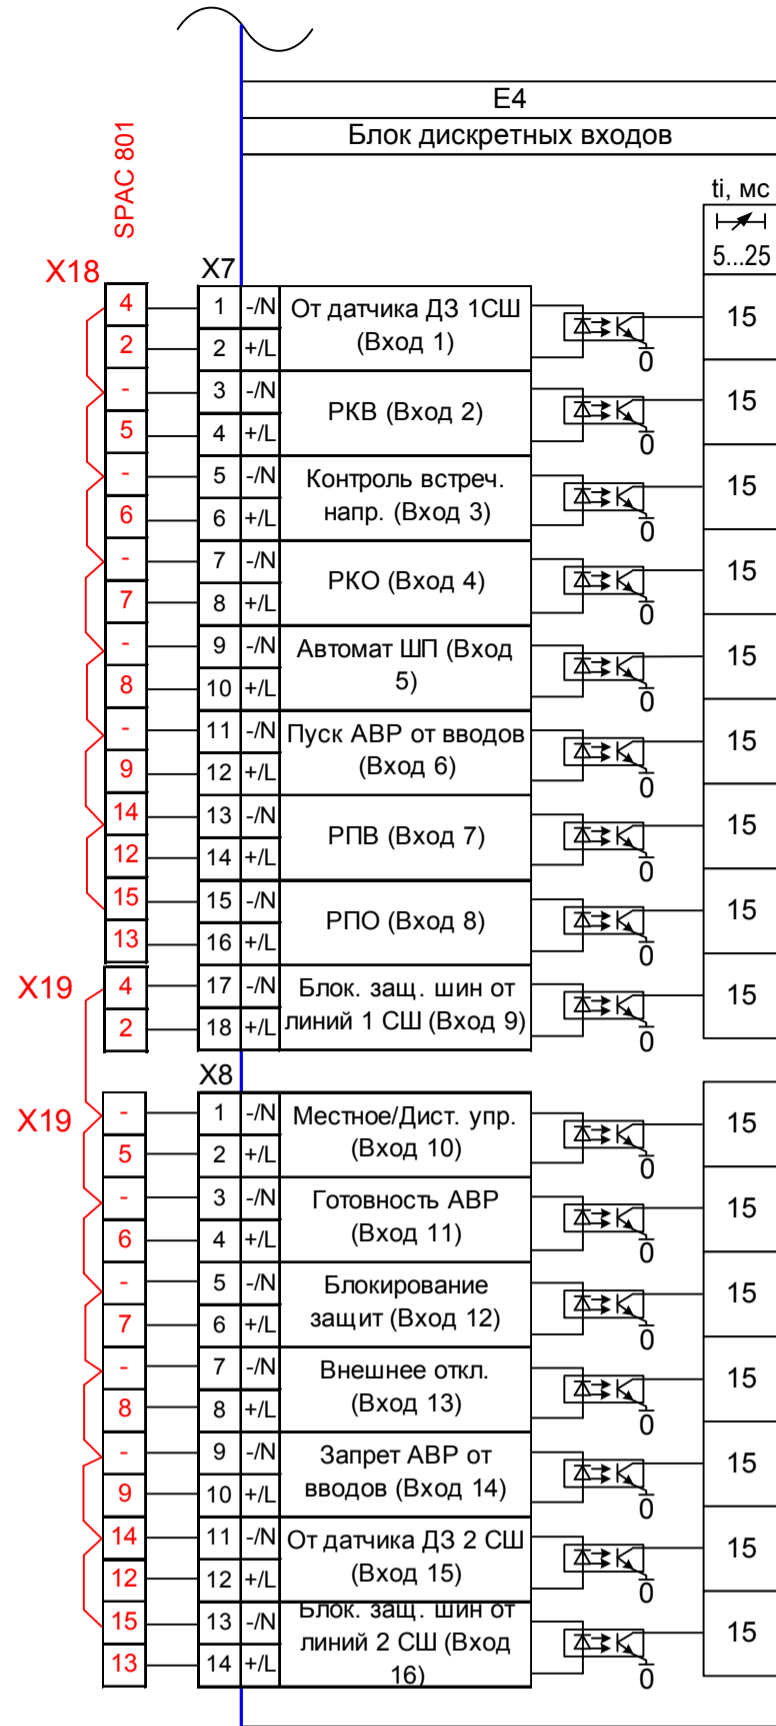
E4
Блок дискретных входов
ti, мс
5...25
SPAC 801
X18
X7
4 | 1 | -/N | От датчика ДЗ 1СШ (Вход 1) | 0 | 15
2 | 2 | +/L
- | 3 | -/N | РКВ (Вход 2) | 0 | 15
5 | 4 | +/L
- | 5 | -/N | Контроль встреч. напр. (Вход 3) | 0 | 15
6 | 6 | +/L
- | 7 | -/N | РКО (Вход 4) | 0 | 15
7 | 8 | +/L
- | 9 | -/N | Автомат ШП (Вход 5) | 0 | 15
8 | 10 | +/L
- | 11 | -/N | Пуск АВР от вводов (Вход 6) | 0 | 15
9 | 12 | +/L
14 | 13 | -/N | РПВ (Вход 7) | 0 | 15
12 | 14 | +/L
15 | 15 | -/N | РПО (Вход 8) | 0 | 15
13 | 16 | +/L
X19
4 | 17 | -/N | Блок. защ. шин от линий 1 СШ (Вход 9) | 0 | 15
2 | 18 | +/L
X8
X19
- | 1 | -/N | Местное/Дист. упр. (Вход 10) | 0 | 15
5 | 2 | +/L
- | 3 | -/N | Готовность АВР (Вход 11) | 0 | 15
6 | 4 | +/L
- | 5 | -/N | Блокирование защит (Вход 12) | 0 | 15
7 | 6 | +/L
- | 7 | -/N | Внешнее откл. (Вход 13) | 0 | 15
8 | 8 | +/L
- | 9 | -/N | Запрет АВР от вводов (Вход 14) | 0 | 15
9 | 10 | +/L
14 | 11 | -/N | От датчика ДЗ 2 СШ (Вход 15) | 0 | 15
12 | 12 | +/L
15 | 13 | -/N | Блок. защ. шин от линий 2 СШ (Вход 16) | 0 | 15
13 | 14 | +/L